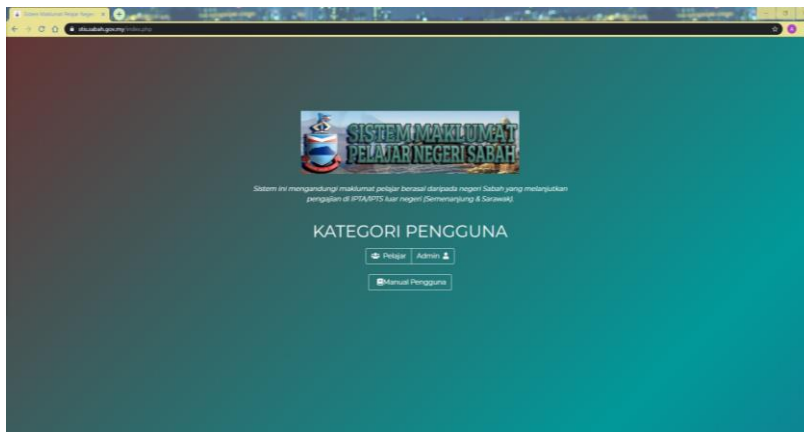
Sistem Maklumat Pelajar Negeri

stu.sabah.gov.my/index.php

SISTEM MAKLUMAT PELAJAR NEGERI SABAH

Sistem ini mengandungi maklumat pelajar berasal daripada negeri Sabah yang melanjutkan pengajian di IPTA/IPTS luar negeri (Semenanjung & Sarawak).

KATEGORI PENGGUNA

Pelajar Admin

Manual Pengguna